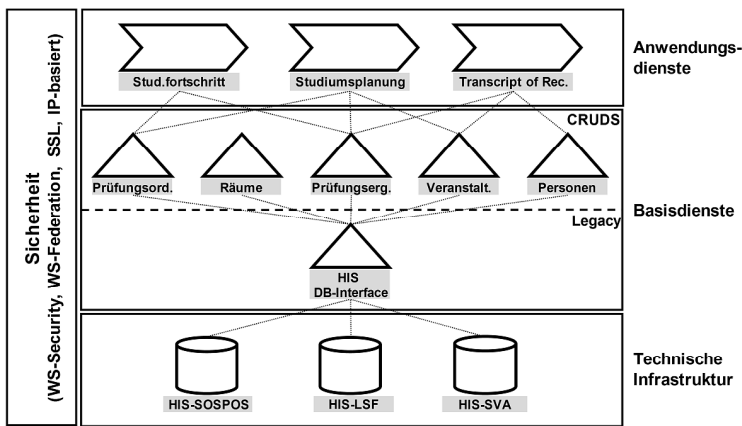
Sicherheit
(WS-Security, WS-Federation, SSL, IP-basiert)

Stud.fortschritt
Studiumsplanung
Transcript of Rec.

Anwendungsdienste

CRUDS

Prüfungsord.
Räume
Prüfungserg.
Veranstalt.
Personen

Basisdienste

Legacy

HIS
DB-Interface

HIS-SOSPOS
HIS-LSF
HIS-SVA

Technische Infrastruktur